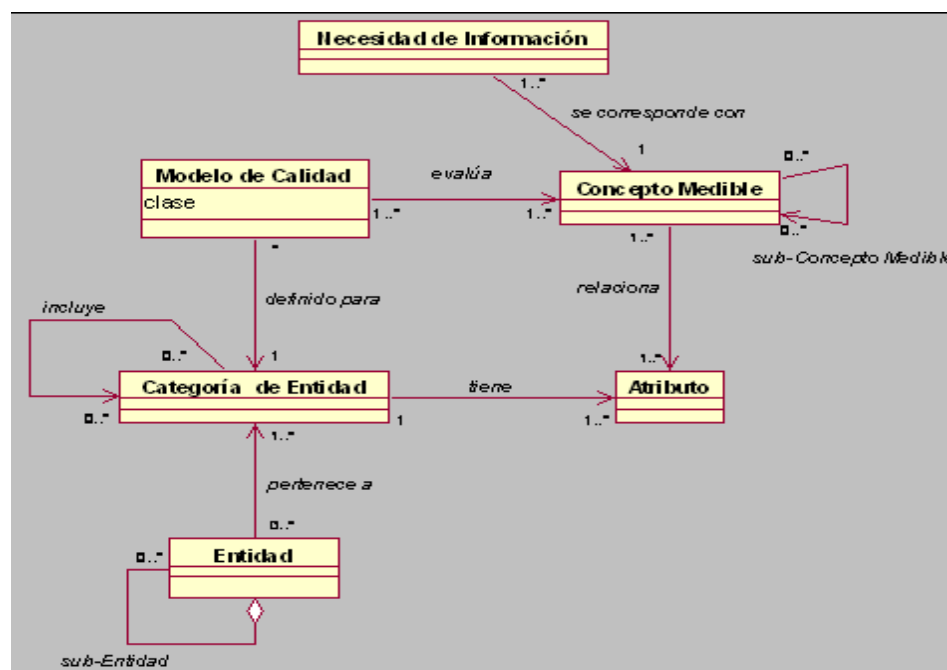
Necesidad de Información

1..*

se corresponde con

1

Modelo de Calidad
clase

evalúa

1..*

1..*

Concepto Medible

0..*

0..*

sub-Concepto Medibl

*

1..*

definido para

relaciona

incluye

0..*

1

1..*

Categoría de Entidad

tiene

Atributo

0..*

1

1..*

1..*

pertenece a

0..*

0..*

Entidad

sub-Entidad